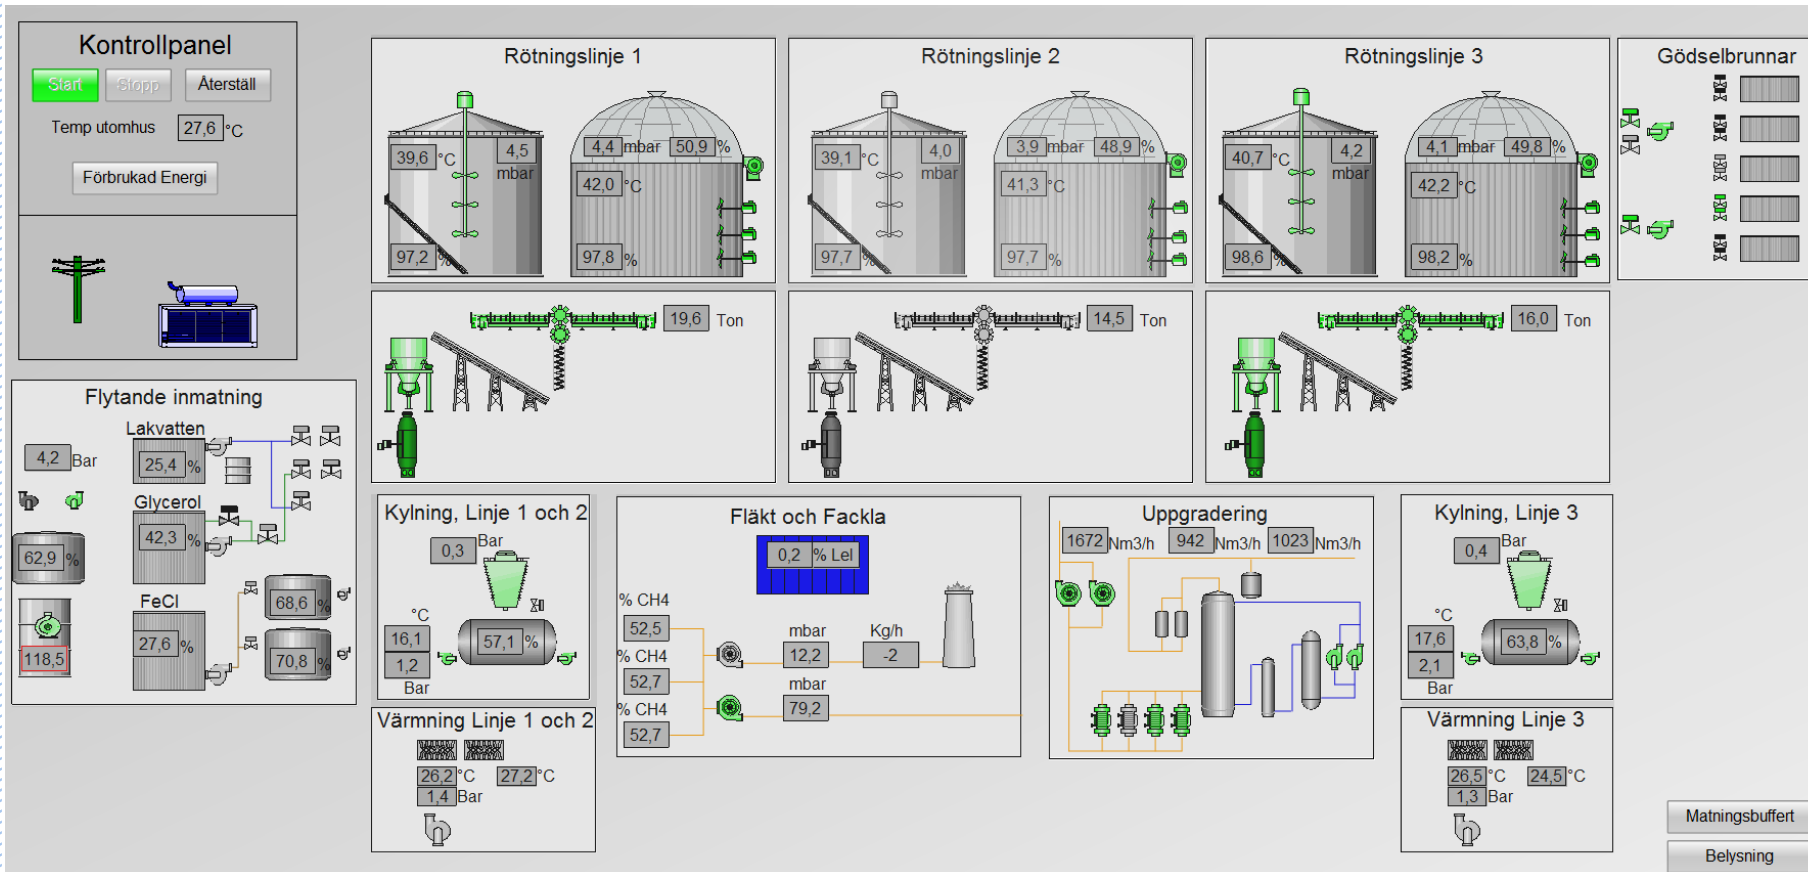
Kontrollpanel
Start Stopp Återställ
Temp utomhus 27,6 °C
Förbrukad Energi

Rötningslinje 1
39,6 °C
4,5 mbar
4,4 mbar 50,9 %
42,0 °C
97,2 %
97,8 %
19,6 Ton

Rötningslinje 2
39,1 °C
4,0 mbar
3,9 mbar 48,9 %
41,3 °C
97,7 %
97,7 %
14,5 Ton

Rötningslinje 3
40,7 °C
4,2 mbar
4,1 mbar 49,8 %
42,2 °C
98,6 %
98,2 %
16,0 Ton

Gödselbrunnar

Flytande inmatning
Lakvatten
4,2 Bar
25,4 %
Glycerol
42,3 %
62,9 %
FeCl
68,6 %
27,6 %
118,5
70,8 %

Kylning, Linje 1 och 2
0,3 Bar
°C
16,1
57,1 %
1,2
Bar

Fläkt och Fackla
0,2 % Lel
% CH4
52,5
% CH4
52,7
% CH4
52,7
mbar
12,2
Kg/h
-2
mbar
79,2

Uppgradering
1672 Nm3/h 942 Nm3/h 1023 Nm3/h

Kylning, Linje 3
0,4 Bar
°C
17,6
63,8 %
2,1
Bar

Värmning Linje 1 och 2
26,2 °C 27,2 °C
1,4 Bar

Värmning Linje 3
26,5 °C 24,5 °C
1,3 Bar

Matningsbuffert
Belysning